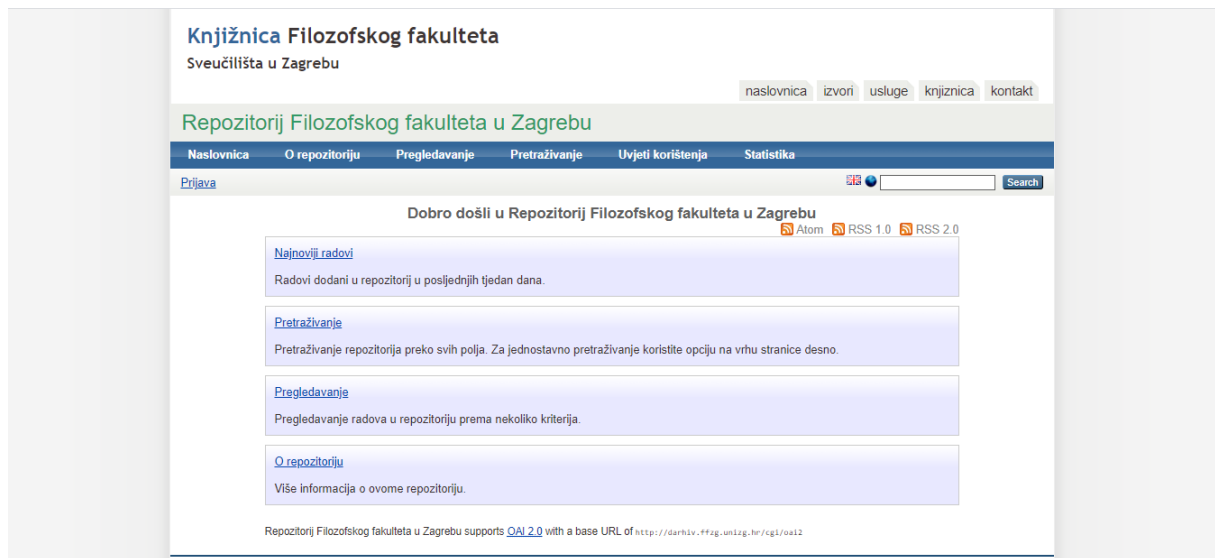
Knjižnica Filozofskog fakulteta
Sveučilišta u Zagrebu

naslovnica izvori usluge knjiznica kontakt

Repozitorij Filozofskog fakulteta u Zagrebu

Naslovnica O repozitoriju Pregledavanje Pretraživanje Uvjeti korištenja Statistika

Prijava

Search

Dobro došli u Repozitorij Filozofskog fakulteta u Zagrebu

Atom RSS 1.0 RSS 2.0

Najnoviji radovi

Radovi dodani u repozitorij u posljednjih tjedan dana.

Pretraživanje

Pretraživanje repozitorija preko svih polja. Za jednostavno pretraživanje koristite opciju na vrhu stranice desno.

Pregledavanje

Pregledavanje radova u repozitoriju prema nekoliko kriterija.

O repozitoriju

Više informacija o ovome repozitoriju.

Repozitorij Filozofskog fakulteta u Zagrebu supports OAI 2.0 with a base URL of http://darhiv.ffzg.unizg.hr/cgi/oai2